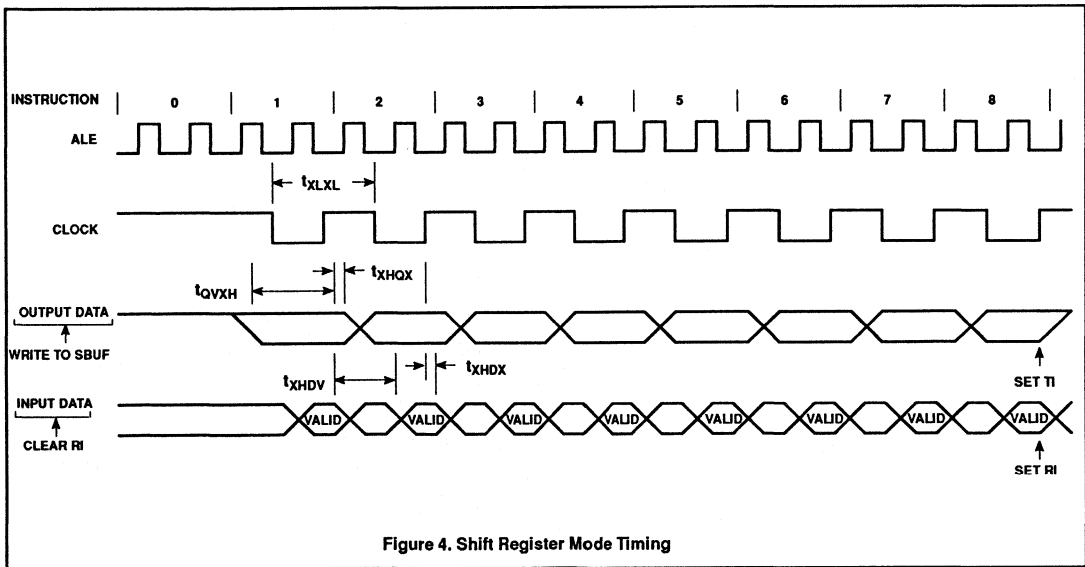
INSTRUCTION 0 1 2 3 4 5 6 7 8

ALE

$t_{XLXL}$

CLOCK

$t_{QVXH}$

$t_{XHQX}$

OUTPUT DATA

WRITE TO SBUF

$t_{XHDV}$

$t_{XHDX}$

SET TI

INPUT DATA

CLEAR RI

VALID VALID VALID VALID VALID VALID VALID VALID

SET RI

Figure 4. Shift Register Mode Timing